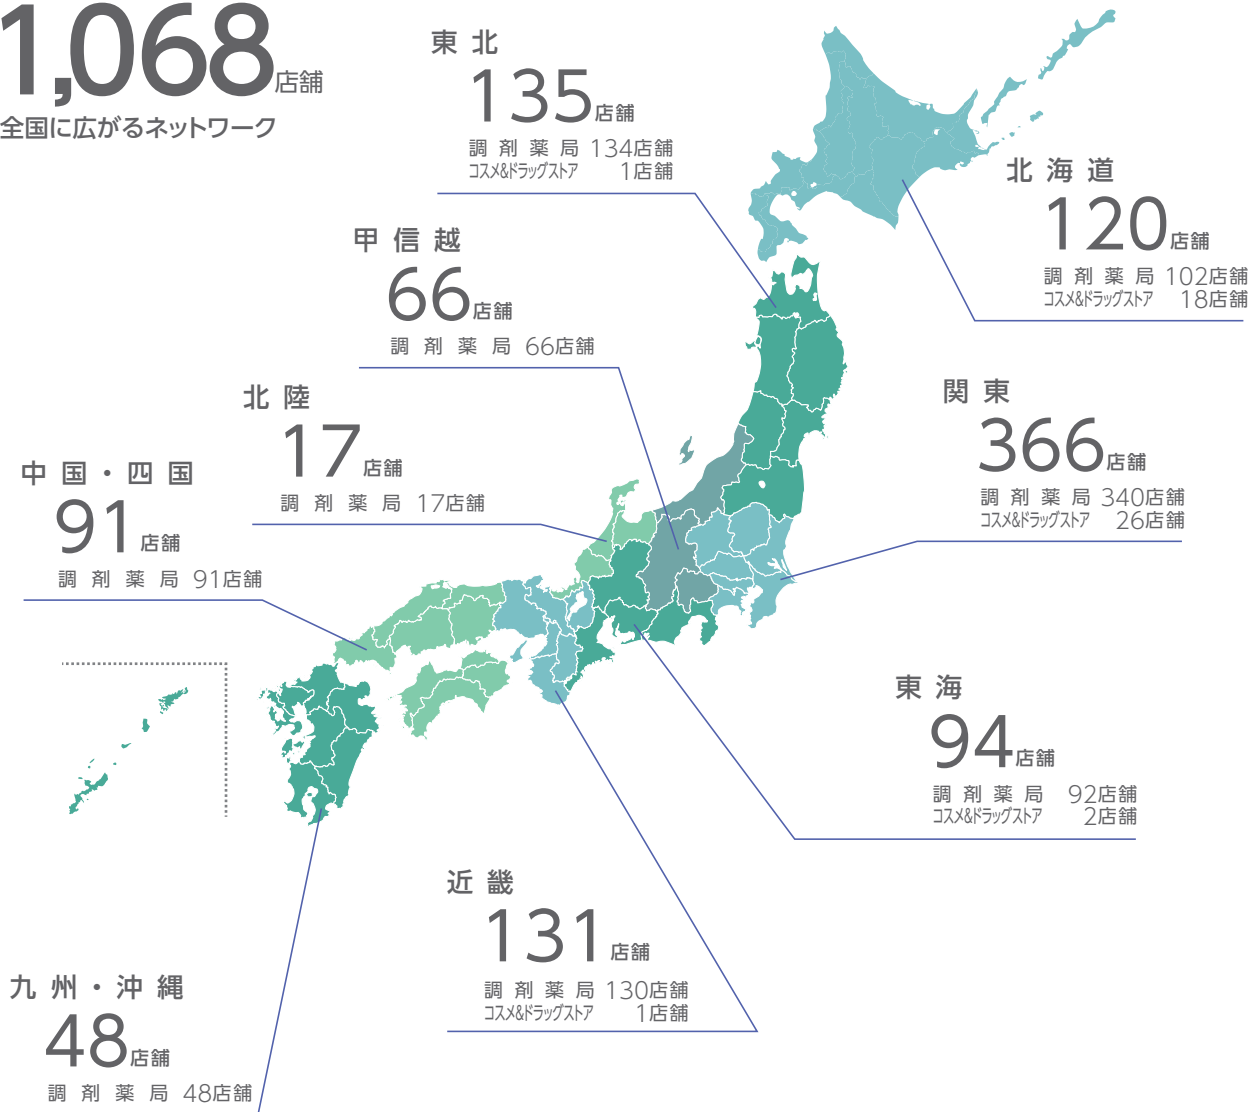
1,068店舗
全国に広がるネットワーク

東北
135店舗
調剤薬局 134店舗
コスメ&ドラッグストア 1店舗

北海道
120店舗
調剤薬局 102店舗
コスメ&ドラッグストア 18店舗

甲信越
66店舗
調剤薬局 66店舗

北陸
17店舗
調剤薬局 17店舗

関東
366店舗
調剤薬局 340店舗
コスメ&ドラッグストア 26店舗

中国・四国
91店舗
調剤薬局 91店舗

東海
94店舗
調剤薬局 92店舗
コスメ&ドラッグストア 2店舗

近畿
131店舗
調剤薬局 130店舗
コスメ&ドラッグストア 1店舗

九州・沖縄
48店舗
調剤薬局 48店舗